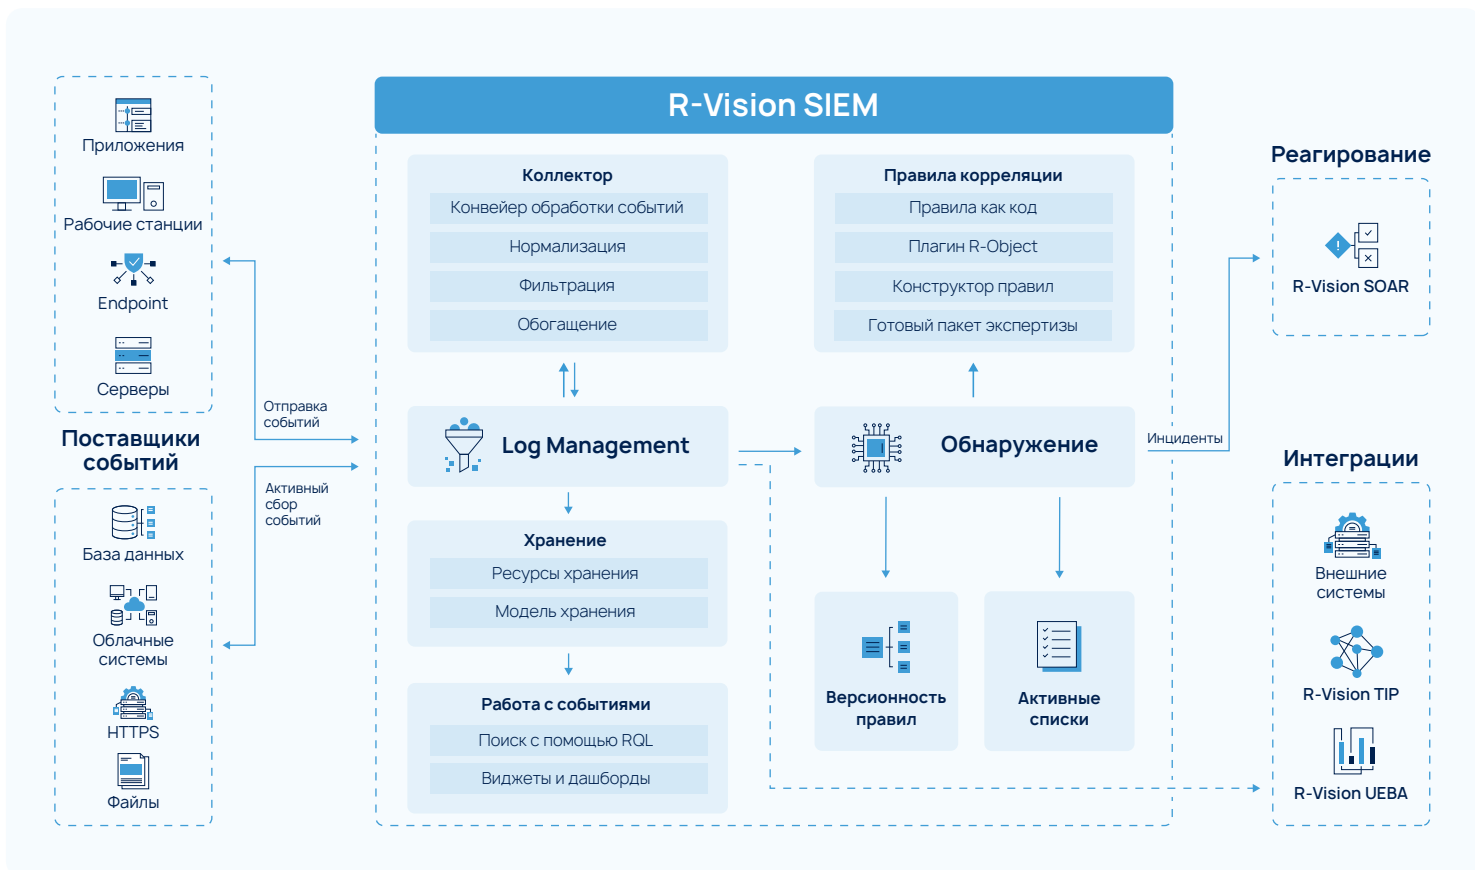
Приложения

Рабочие станции

Endpoint

Серверы

Поставщики событий

База данных

Облачные системы

HTTPS

Файлы

Отправка событий

Активный сбор событий

R-Vision SIEM

Коллектор
Конвейер обработки событий
Нормализация
Фильтрация
Обогащение

Log Management

Хранение
Ресурсы хранения
Модель хранения

Работа с событиями
Поиск с помощью RQL
Виджеты и дашборды

Правила корреляции
Правила как код
Плагин R-Object
Конструктор правил
Готовый пакет экспертизы

Обнаружение

Версионность правил

Активные списки

Инциденты

Реагирование

R-Vision SOAR

Интеграции

Внешние системы

R-Vision TIP

R-Vision UEBA